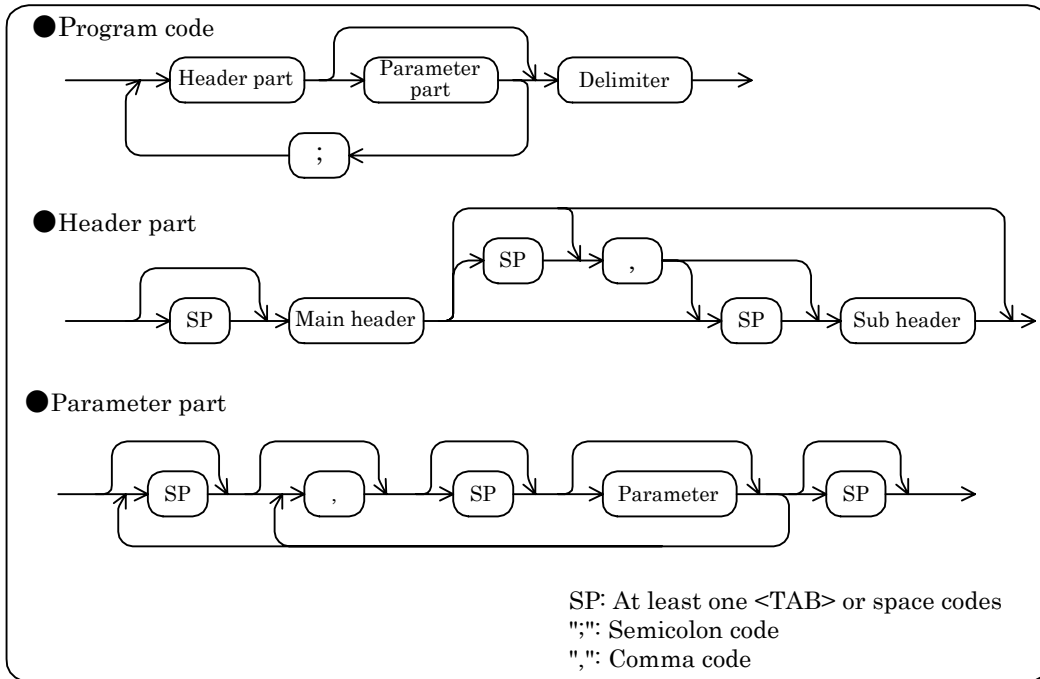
●Program code

Header part

Parameter part

Delimiter

;

●Header part

SP

,

SP

Main header

SP

Sub header

●Parameter part

SP

,

SP

Parameter

SP

SP: At least one <TAB> or space codes
";": Semicolon code
",": Comma code